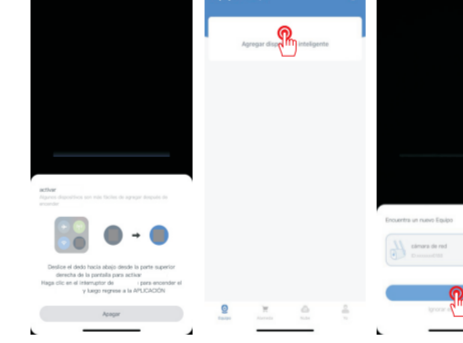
activar
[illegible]

Deslice el dedo hacia abajo desde la parte superior derecha de la pantalla para activar
Haga clic en el interruptor de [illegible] para encender el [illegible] y luego regrese a la APLICACIÓN

Apagar

Agregar dispo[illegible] inteligente

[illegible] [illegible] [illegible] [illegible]

Encuentra un nuevo Equipo

cámara de red
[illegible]

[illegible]